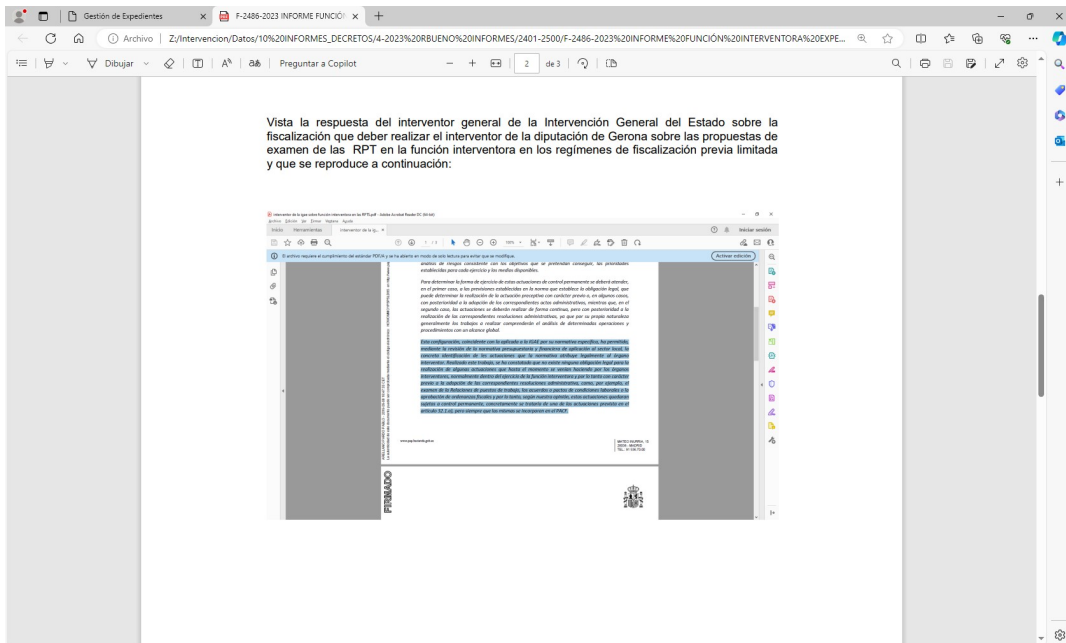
Gestión de Expedientes

F-2486-2023 INFORME FUNCIÓN

Archivo | Z:/Intervencion/Datos/10%20INFORMES_DECRETOS/4-2023%20RBUENO%20INFORMES/2401-2500/F-2486-2023%20INFORME%20FUNCIÓN%20INTERVENTORA%20EXPE...

Dibujar | Preguntar a Copilot | 2 de 3

Vista la respuesta del interventor general de la Intervención General del Estado sobre la fiscalización que deber realizar el interventor de la diputación de Gerona sobre las propuestas de examen de las RPT en la función interventora en los regímenes de fiscalización previa limitada y que se reproduce a continuación:

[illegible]

Inicio | Herramientas | Iniciar sesión

El archivo requiere el cumplimiento del estándar PDF/A y se ha abierto en modo de solo lectura para evitar que se modifique. | Activar edición

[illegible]

Para determinar la forma de ejercicio de estas actuaciones de control permanente se deberá atender, en el primer caso, a las previsiones establecidas en la norma que establece la obligación legal, que puede determinar la realización de la actuación preceptiva con carácter previo o, en algunos casos, con posterioridad a la adopción de los correspondientes actos administrativos, mientras que, en el segundo caso, las actuaciones se deberán realizar de forma continua, pero con posterioridad a la realización de las correspondientes resoluciones administrativas, ya que por su propia naturaleza generalmente los trabajos a realizar comprenderán el análisis de determinadas operaciones y procedimientos con un alcance global.

Esta configuración, coincidente con la aplicada a la IGAE por su normativa específica, ha permitido, mediante la revisión de la normativa presupuestaria y financiera de aplicación al sector local, la concreta identificación de las actuaciones que la normativa atribuye legalmente al órgano interventor. Realizado este trabajo, se ha constatado que no existe ninguna obligación legal para la realización de algunas actuaciones que hasta el momento se venían haciendo por los órganos interventores, normalmente dentro del ejercicio de la función interventora y por lo tanto con carácter previo a la adopción de las correspondientes resoluciones administrativas, como, por ejemplo, el examen de la Relaciones de puestos de trabajo, los acuerdos o pactos de condiciones laborales o la aprobación de ordenanzas fiscales y por lo tanto, según nuestra opinión, estas actuaciones quedarían sujetas a control permanente, concretamente se trataría de una de las actuaciones previstas en el artículo 32.1.d), para siempre que las mismas se incorporen en el PACF.

www.pap.hacienda.gob.es

MATEO INURRIA, 15
28036 - MADRID
TEL.: 91 536 70 00

FIRMADO